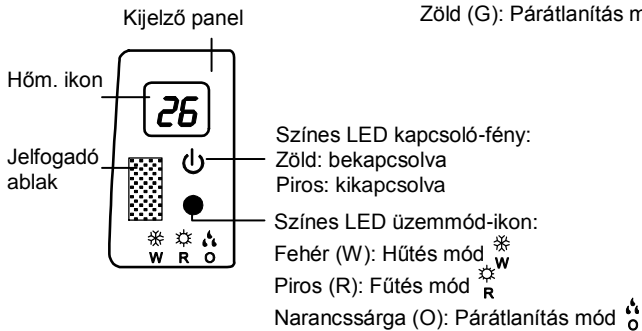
Kijelző panel

Zöld (G): Párátlanítás m

Hőm. ikon

26

Jelfogadó ablak

Színes LED kapcsoló-fény:
Zöld: bekapcsolva
Piros: kikapcsolva

Színes LED üzemmód-ikon:
Fehér (W): Hűtés mód W
Piros (R): Fűtés mód R
Narancssárga (O): Párátlanítás mód O

W R O